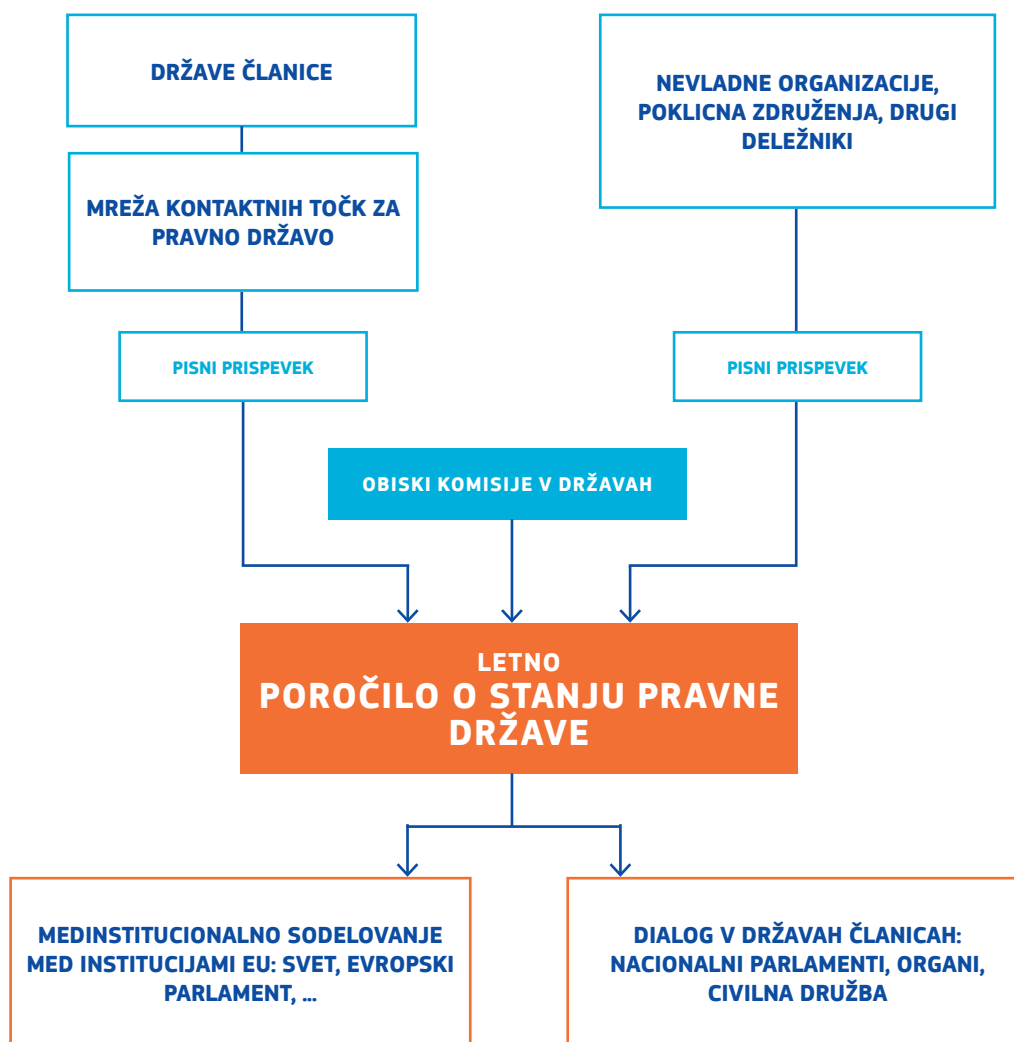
DRŽAVE ČLANICE

MREŽA KONTAKTNIH TOČK ZA PRAVNO DRŽAVO

PISNI PRISPEVEK

NEVLADNE ORGANIZACIJE, POKLICNA ZDRUŽENJA, DRUGI DELEŽNIKI

PISNI PRISPEVEK

OBISKI KOMISIJE V DRŽAVAH

LETNO
POROČILO O STANJU PRAVNE DRŽAVE

MEDINSTITUCIONALNO SODELOVANJE MED INSTITUCIJAMI EU: SVET, EVROPSKI PARLAMENT, ...

DIALOG V DRŽAVAH ČLANICAH: NACIONALNI PARLAMENTI, ORGANI, CIVILNA DRUŽBA